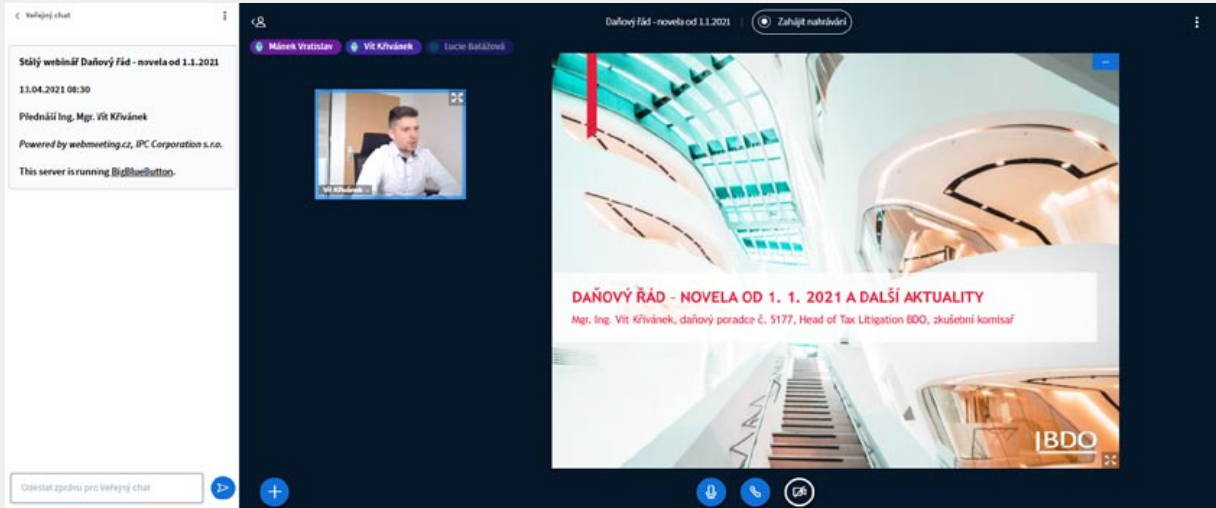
< Veřejný chat

Stálý webinář Daňový řád - novela od 1.1.2021

13.04.2021 08:30

Přednáší Ing. Mgr. Vít Křivánek

Powered by webmeeting.cz, IPC Corporation s.r.o.

This server is running BigBlueButton.

Odeslat zprávu pro Veřejný chat

Daňový řád - novela od 1.1.2021

Zahájit nahrávání

Mánek Vratislav

Vít Křivánek

Lucie Balážová

Vít Křivánek

DAŇOVÝ ŘÁD – NOVELA OD 1. 1. 2021 A DALŠÍ AKTUALITY

Mgr. Ing. Vít Křivánek, daňový poradce č. 5177, Head of Tax Litigation BDO, zkušební komisař

BDO